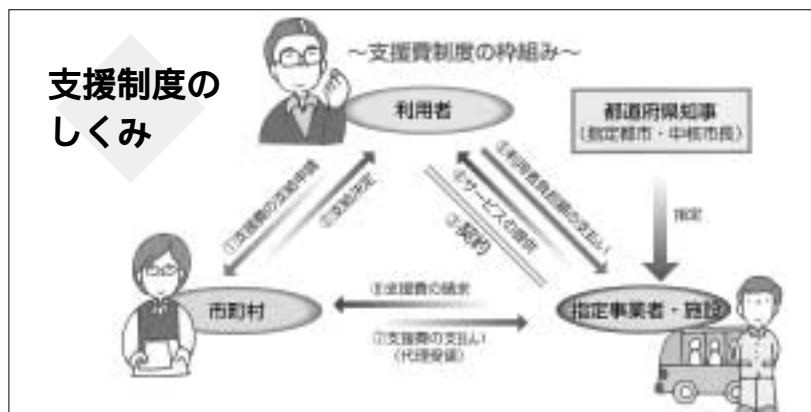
支援制度のしくみ

~支援費制度の枠組み~

利用者

都道府県知事
(指定都市・中核市長)

①支援費の支給申請

②支給決定

③契約

④サービスの提供

⑤利用者負担額の支払い

指定

市町村

⑥支援費の請求

⑦支援費の支払い
(代理受領)

指定事業者・施設